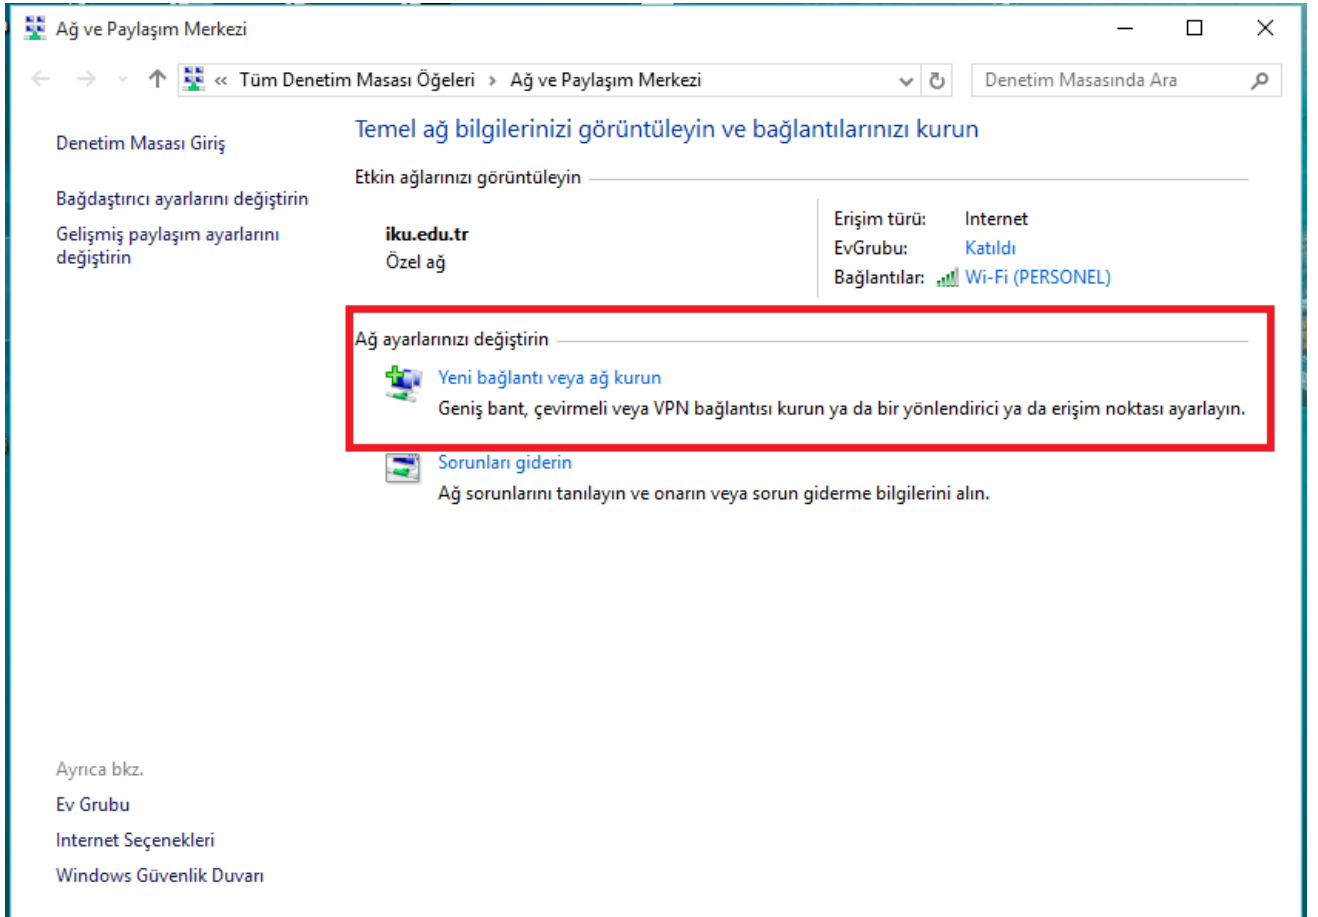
Ağ ve Paylaşım Merkezi

« Tüm Denetim Masası Öğeleri › Ağ ve Paylaşım Merkezi

Denetim Masasında Ara

Denetim Masası Giriş

Bağdaştırıcı ayarlarını değiştirin

Gelişmiş paylaşım ayarlarını değiştirin

Temel ağ bilgilerinizi görüntüleyin ve bağlantılarınızı kurun

Etkin ağlarınızı görüntüleyin

iku.edu.tr
Özel ağ

| | |
|---|---|
| Erişim türü: | Internet |
| EvGrubu: | Katıldı |
| Bağlantılar: | Wi-Fi (PERSONEL) |

Ağ ayarlarınızı değiştirin

Yeni bağlantı veya ağ kurun
Geniş bant, çevirmeli veya VPN bağlantısı kurun ya da bir yönlendirici ya da erişim noktası ayarlayın.

Sorunları giderin
Ağ sorunlarını tanılayın ve onarın veya sorun giderme bilgilerini alın.

Ayrıca bkz.

Ev Grubu

Internet Seçenekleri

Windows Güvenlik Duvarı